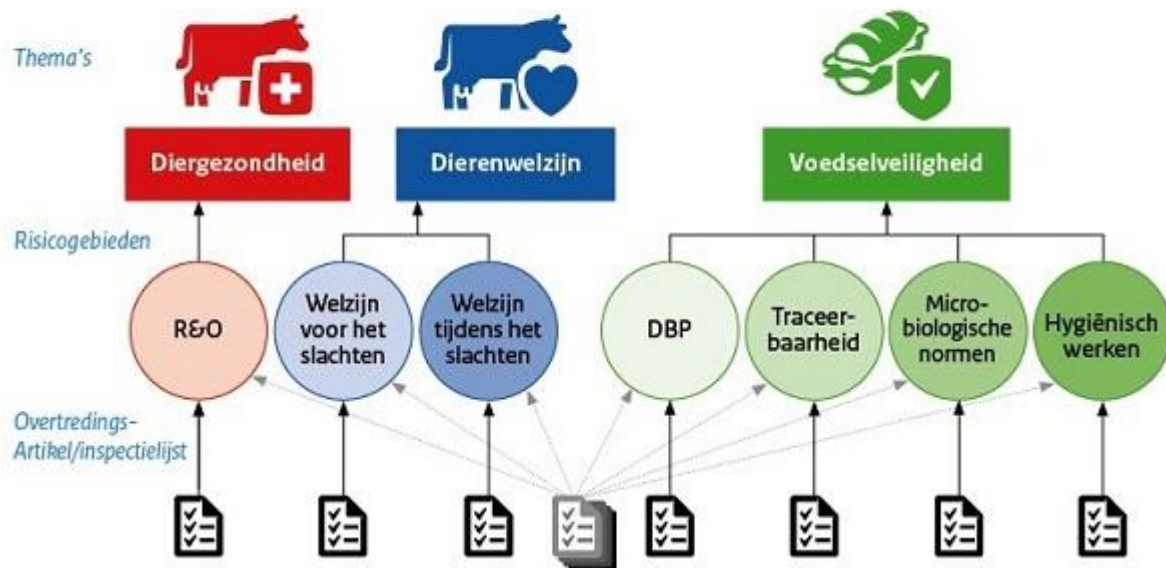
Thema's

Diergezondheid

Dierenwelzijn

Voedselveiligheid

Risicogebieden

R&O

Welzijn voor het slachten

Welzijn tijdens het slachten

DBP

Traceerbaarheid

Microbiologische normen

Hygiënisch werken

Overtredings-Artikel/inspectielijst